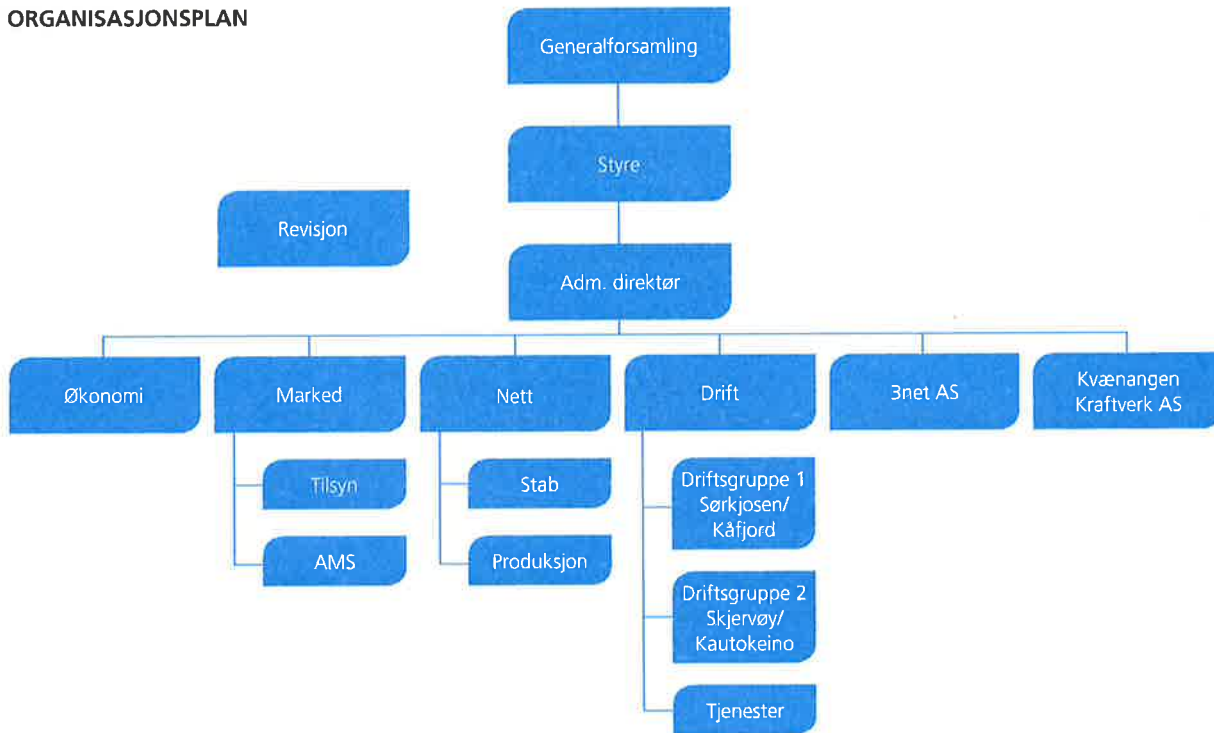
ORGANISASJONSPLAN

Generalforsamling

Styre

Revisjon

Adm. direktør

Økonomi

Marked

Tilsyn

AMS

Nett

Stab

Produksjon

Drift

Driftsgruppe 1 Sørkjosen/ Kåfjord

Driftsgruppe 2 Skjervøy/ Kautokeino

Tjenester

3net AS

Kvænangen Kraftverk AS